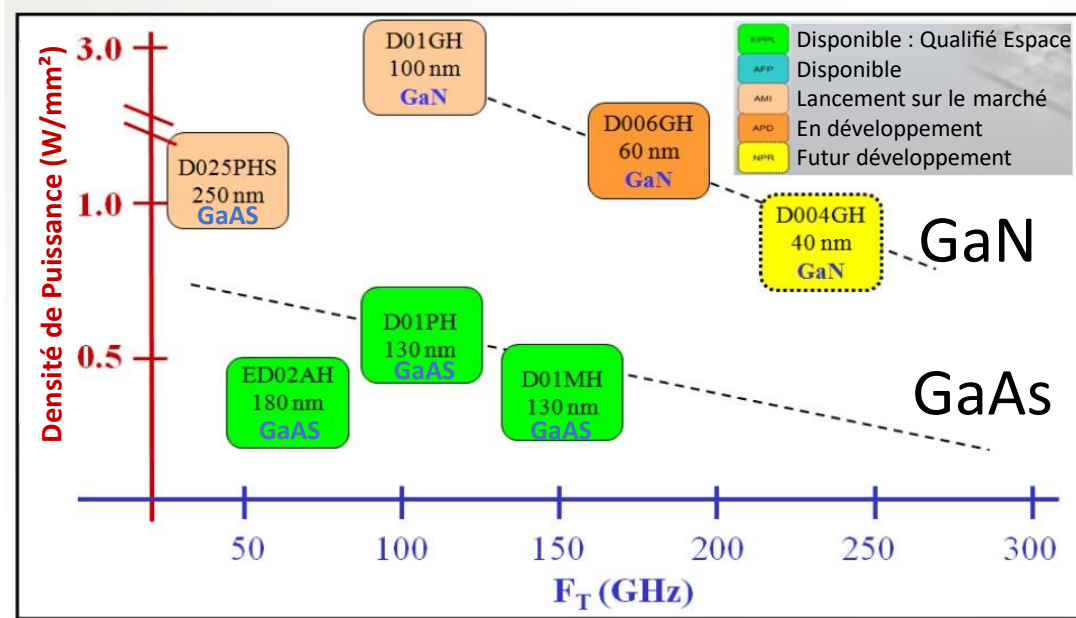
EPPL Disponible : Qualifié Espace
AFP Disponible
AMI Lancement sur le marché
APD En développement
NPR Futur développement

Densité de Puissance (W/mm²)

3.0
1.0
0.5

D01GH
100 nm
GaN

D006GH
60 nm
GaN

D004GH
40 nm
GaN

GaN

D025PHS
250 nm
GaAS

D01PH
130 nm
GaAS

ED02AH
180 nm
GaAS

D01MH
130 nm
GaAS

GaAs

50 100 150 200 250 300

$F_T$ (GHz)